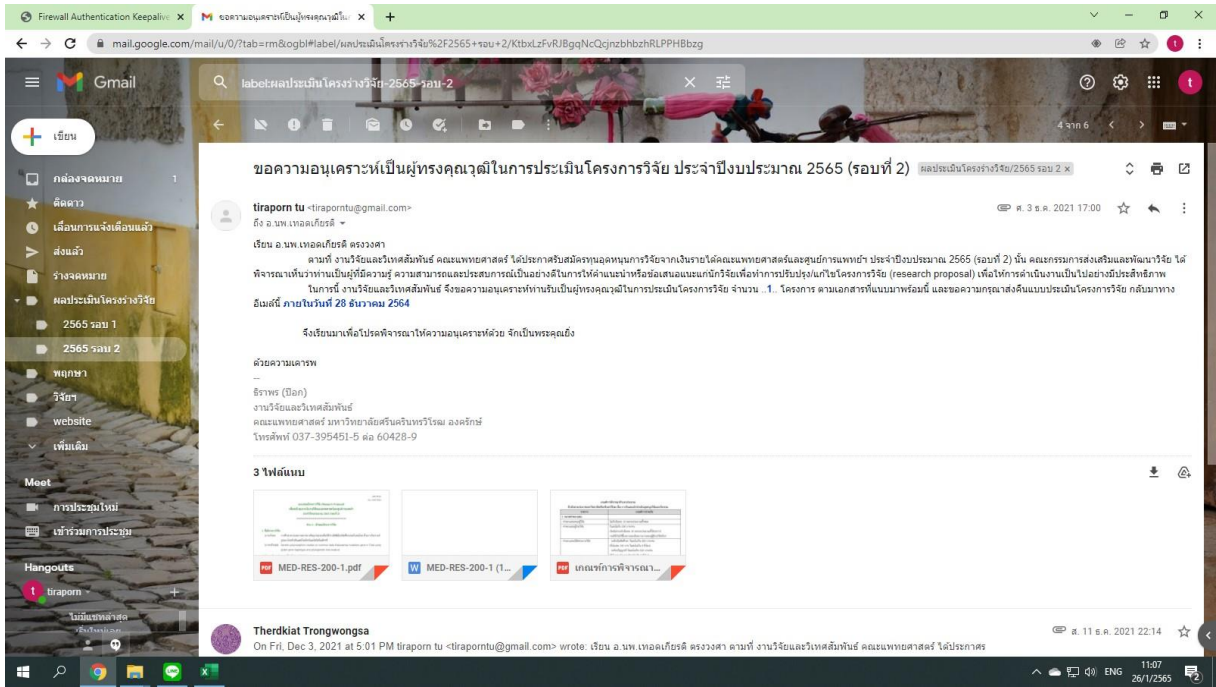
Firewall Authentication Keepalive ×
M ขอความอนุเคราะห์เป็นผู้ทรงคุณวุฒิใน ×
+

mail.google.com/mail/u/0/?tab=rm&ogbl#label/ผลประเมินโครงร่างวิจัย%2F2565+รอบ+2/KtbxLzFvRJBgqNcQcjnzbhbzhRLPPHBbzg

Gmail
label:ผลประเมินโครงร่างวิจัย-2565-รอบ-2

เขียน
กล่องจดหมาย 1
ติดดาว
เลื่อนการแจ้งเตือนแล้ว
ส่งแล้ว
ร่างจดหมาย
ผลประเมินโครงร่างวิจัย
2565 รอบ 1
2565 รอบ 2
พฤกษา
วิจัย
website
เพิ่มเติม

Meet
การประชุมใหม่
เข้าร่วมการประชุม

Hangouts
tiraporn
ไม่มีแชทล่าสุด

4 จาก 6

ขอความอนุเคราะห์เป็นผู้ทรงคุณวุฒิในการประเมินโครงการวิจัย ประจำปีงบประมาณ 2565 (รอบที่ 2) ผลประเมินโครงร่างวิจัย/2565 รอบ 2 ×

tiraporn tu <tiraporntu@gmail.com>
ถึง อ.นพ.เทอดเกียรติ
ศ. 3 ธ.ค. 2021 17:00

เรียน อ.นพ.เทอดเกียรติ ตรงวงศา

ตามที่ งานวิจัยและวิเทศสัมพันธ์ คณะแพทยศาสตร์ ได้ประกาศรับสมัครทุนอุดหนุนการวิจัยจากเงินรายได้คณะแพทยศาสตร์และศูนย์การแพทย์ฯ ประจำปีงบประมาณ 2565 (รอบที่ 2) นั้น คณะกรรมการส่งเสริมและพัฒนาวิจัย ได้พิจารณาเห็นว่าท่านเป็นผู้ที่มีความรู้ ความสามารถและประสบการณ์เป็นอย่างดีในการให้คำแนะนำหรือข้อเสนอแนะแก่นักวิจัยเพื่อทำการปรับปรุง/แก้ไขโครงการวิจัย (research proposal) เพื่อให้การดำเนินงานเป็นไปอย่างมีประสิทธิภาพ

ในการนี้ งานวิจัยและวิเทศสัมพันธ์ จึงขอความอนุเคราะห์ท่านรับเป็นผู้ทรงคุณวุฒิในการประเมินโครงการวิจัย จำนวน ..1.. โครงการ ตามเอกสารที่แนบมาพร้อมนี้ และขอความกรุณาส่งคืนแบบประเมินโครงการวิจัย กลับมาทางอีเมล์นี้ ภายในวันที่ 28 ธันวาคม 2564

จึงเรียนมาเพื่อโปรดพิจารณาให้ความอนุเคราะห์ด้วย จักเป็นพระคุณยิ่ง

ด้วยความเคารพ
--
ธิราพร (ป๊อก)
งานวิจัยและวิเทศสัมพันธ์
คณะแพทยศาสตร์ มหาวิทยาลัยศรีนครินทรวิโรฒ องครักษ์
โทรศัพท์ 037-395451-5 ต่อ 60428-9

3 ไฟล์แนบ
MED-RES-200-1.pdf
MED-RES-200-1 (1...
เกณฑ์การพิจารณา...

Therdkiat Trongwongsa
On Fri, Dec 3, 2021 at 5:01 PM tiraporn tu <tiraporntu@gmail.com> wrote: เรียน อ.นพ.เทอดเกียรติ ตรงวงศา ตามที่ งานวิจัยและวิเทศสัมพันธ์ คณะแพทยศาสตร์ ได้ประกาศ
ส. 11 ธ.ค. 2021 22:14

ENG 11:07 26/1/2565